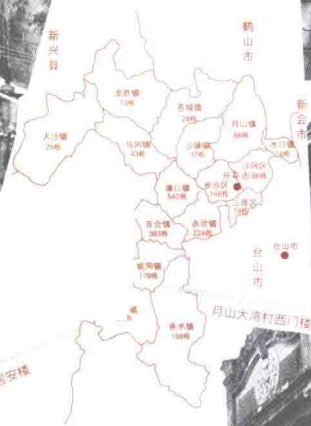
新兴县

鹤山市

新会市

龙胜镇
13栋

苍城镇
29栋

月山镇
66栋

水口镇
78栋

大沙镇
25栋

马冈镇
43栋

沙塘镇
37栋

沙冈区
开平市 86栋

塘口镇
543栋

长沙区
148栋

三埠区
19栋

百合镇
383栋

赤坎镇
224栋

台山市

蚬冈镇
179栋

金鸡镇

台山市

赤水镇
196栋

月山大湾村西门楼

吉安楼